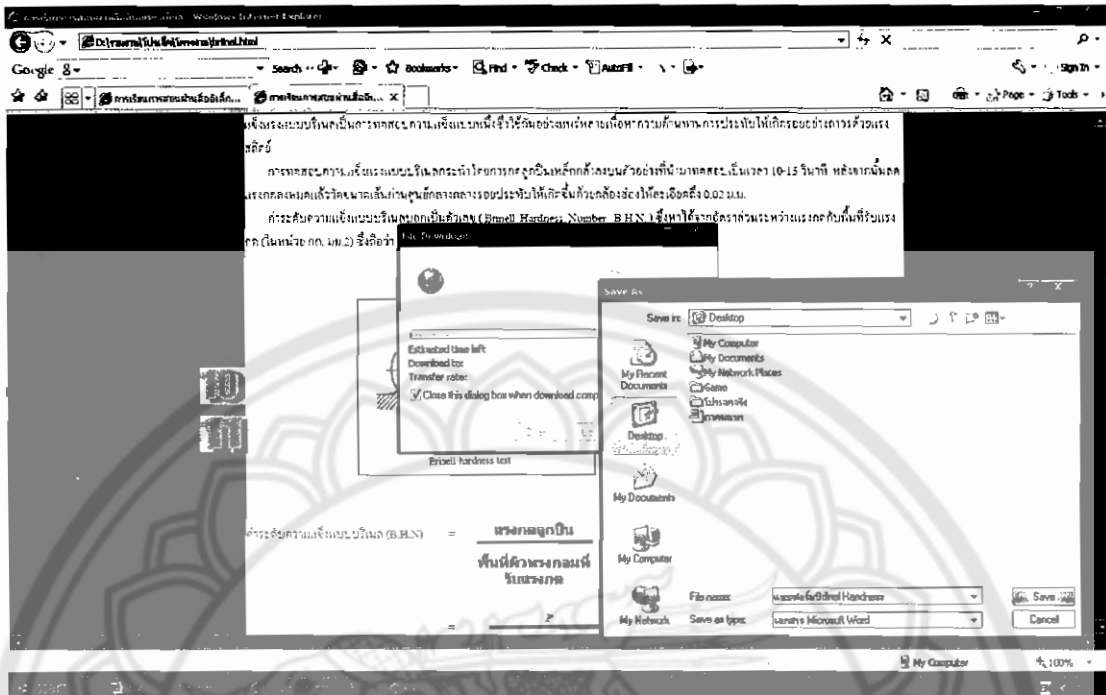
Windows Internet Explorer

D:\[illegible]\brinel.html

Google 8▾ Search ▾ Bookmarks▾ Find ▾ Check ▾ AutoFill ▾

การเรียนการสอนผ่านสื่ออิเล็ก... การเรียนการสอนผ่านสื่ออิ... ×

Page ▾ Tools ▾

แข็งแรงแบบบริเนลเป็นการทดสอบความแข็งแบบหนึ่งซึ่งใช้กันอย่างแพร่หลายเพื่อหาความต้านทานการประทับให้เกิดรอยอย่างถาวรด้วยแรงสถิตย์

การทดสอบความแข็งแรงแบบบริเนลกระทำโดยการกดลูกบินเหล็กกล้าลงบนตัวอย่างที่นำมาทดสอบ เป็นเวลา 10-15 วินาที หลังจากนั้นลดแรงกดลงหมดแล้ววัดขนาดเส้นผ่านศูนย์กลางรอยประทับให้เกิดขึ้นด้วยกล้องส่องให้ละเอียดถึง 0.02 ม.ม.

ค่าระดับความแข็งแบบบริเนลบอกเป็นตัวเลข (Brinell Hardness Number, B.H.N.) ซึ่งหาได้จากอัตราส่วนระหว่างแรงกดกับพื้นที่รับแรงกด (ในหน่วย กก. มม.2) ซึ่งก็คือว่า

File Download

Estimated time left:
Download to:
Transfer rate:
Close this dialog box when download comp

Brinell hardness test

Save As

Save in: Desktop

My Computer
My Documents
My Network Places
Game
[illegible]
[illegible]

My Recent Documents
Desktop
My Documents
My Computer
My Network

File name: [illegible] Brinel Hardness
Save as type: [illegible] Microsoft Word

Save
Cancel

ค่าระดับความแข็งแบบบริเนล (B.H.N) = แรงกดลูกบิน / พื้นที่ผิวแรงกดที่รับแรงกด

= P

My Computer 100%